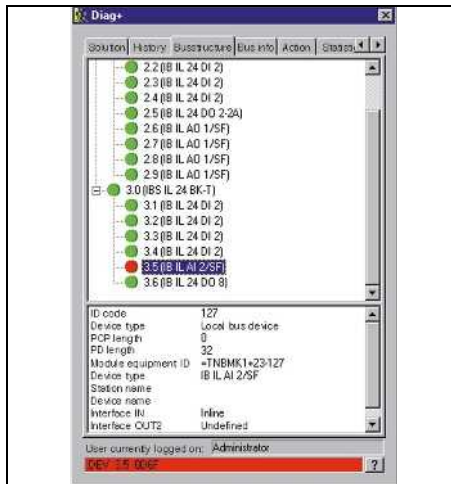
Diag+

Solution | History | Busstructure | Bus info | Action | Statist

2.2 (IB IL 24 DI 2)
2.3 (IB IL 24 DI 2)
2.4 (IB IL 24 DI 2)
2.5 (IB IL 24 DO 2-2A)
2.6 (IB IL AO 1/SF)
2.7 (IB IL AO 1/SF)
2.8 (IB IL AO 1/SF)
2.9 (IB IL AO 1/SF)
3.0 (IBS IL 24 BK-T)
3.1 (IB IL 24 DI 2)
3.2 (IB IL 24 DI 2)
3.3 (IB IL 24 DI 2)
3.4 (IB IL 24 DI 2)
3.5 (IB IL AI 2/SF)
3.6 (IB IL 24 DO 8)

| | |
|---|---|
| ID code | 127 |
| Device type | Local bus device |
| PCP length | 0 |
| PD length | 32 |
| Module equipment ID | =TNBMK1+23-127 |
| Device type | IB IL AI 2/SF |
| Station name | |
| Device name | |
| Interface IN | Inline |
| Interface OUT2 | Undefined |

User currently logged on: Administrator

DEV 3.5 0D6F

?